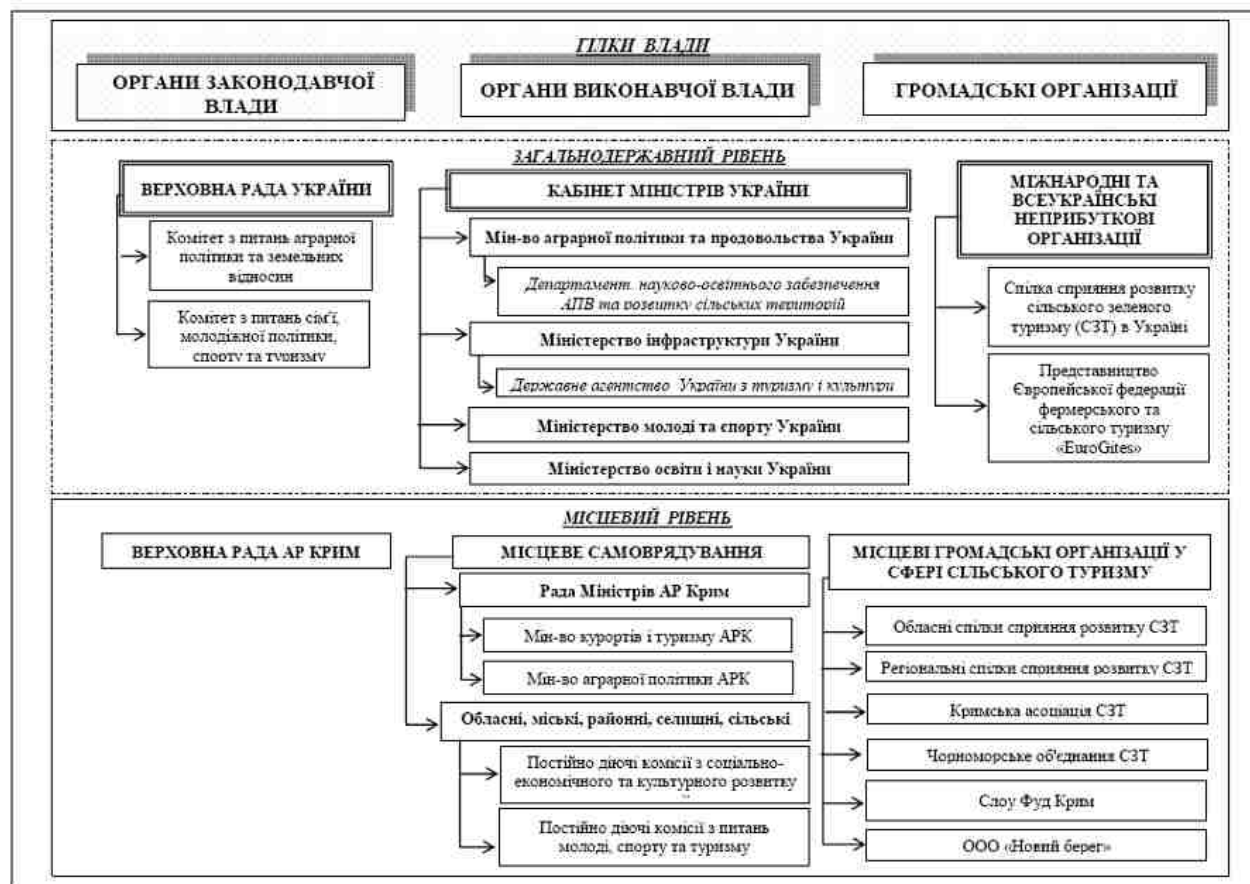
ГІЛКИ ВЛАДИ

ОРГАНИ ЗАКОНОДАВЧОЇ ВЛАДИ

ОРГАНИ ВИКОНАВЧОЇ ВЛАДИ

ГРОМАДСЬКІ ОРГАНІЗАЦІЇ

ЗАГАЛЬНОДЕРЖАВНИЙ РІВЕНЬ

ВЕРХОВНА РАДА УКРАЇНИ

Комітет з питань аграрної політики та земельних відносин

Комітет з питань сім'ї, молодіжної політики, спорту та туризму

КАБІНЕТ МІНІСТРІВ УКРАЇНИ

Мін-во аграрної політики та продовольства України

Департамент науково-освітнього забезпечення АПВ та розвитку сільських територій

Міністерство інфраструктури України

Державне агентство України з туризму і культури

Міністерство молоді та спорту України

Міністерство освіти і науки України

МІЖНАРОДНІ ТА ВСЕУКРАЇНСЬКІ НЕПРИБУТКОВІ ОРГАНІЗАЦІЇ

Спілка сприяння розвитку сільського зеленого туризму (СЗТ) в Україні

Представництво Європейської федерації фермерського та сільського туризму «EuroGites»

МІСЦЕВИЙ РІВЕНЬ

ВЕРХОВНА РАДА АР КРИМ

МІСЦЕВЕ САМОВРЯДУВАННЯ

Рада Міністрів АР Крим

Мін-во курортів і туризму АРК

Мін-во аграрної політики АРК

Обласні, міські, районні, селищні, сільські

Постійно діючі комісії з соціально-економічного та культурного розвитку

Постійно діючі комісії з питань молоді, спорту та туризму

МІСЦЕВІ ГРОМАДСЬКІ ОРГАНІЗАЦІЇ У СФЕРІ СІЛЬСЬКОГО ТУРИЗМУ

Обласні спілки сприяння розвитку СЗТ

Регіональні спілки сприяння розвитку СЗТ

Кримська асоціація СЗТ

Чорноморське об'єднання СЗТ

Слоу Фуд Крим

ООО «Новий берег»